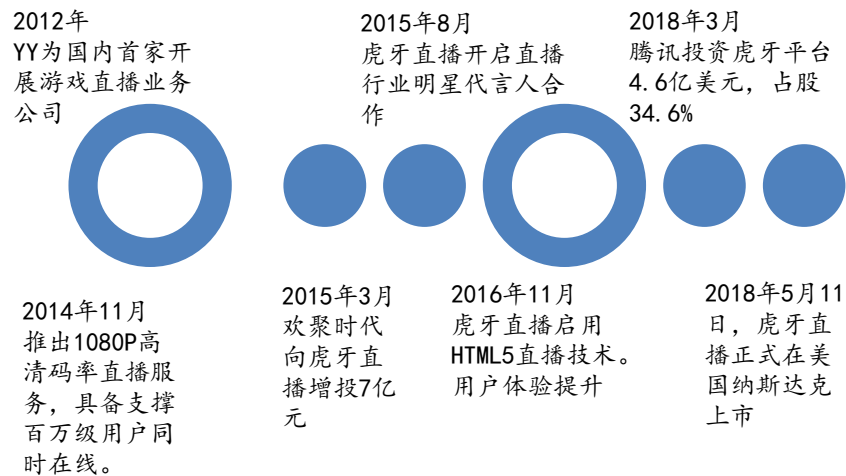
2012年
YY为国内首家开展游戏直播业务公司

2015年8月
虎牙直播开启直播行业明星代言人合作

2018年3月
腾讯投资虎牙平台4.6亿美元，占股34.6%

2014年11月
推出1080P高清码率直播服务，具备支撑百万级用户同时在线。

2015年3月
欢聚时代向虎牙直播增投7亿元

2016年11月
虎牙直播启用HTML5直播技术。用户体验提升

2018年5月11日，虎牙直播正式在美国纳斯达克上市